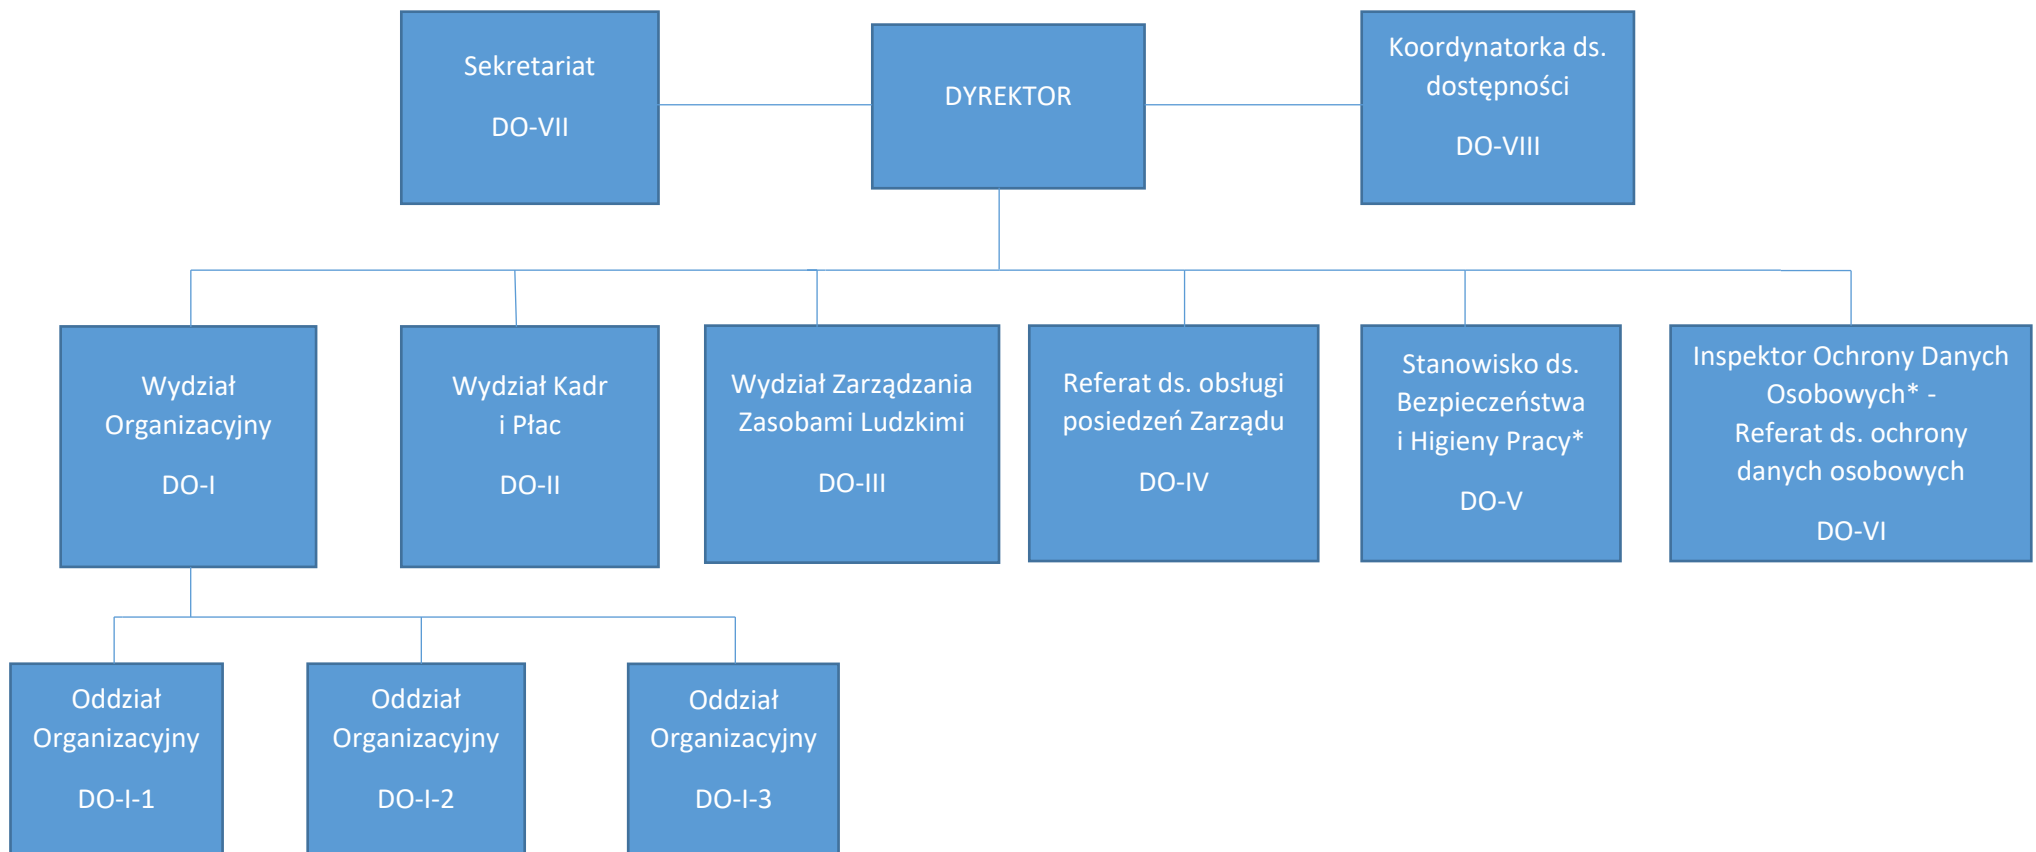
Sekretariat

DO-VII

DYREKTOR

Koordynatorka ds. dostępności

DO-VIII

Wydział Organizacyjny

DO-I

Wydział Kadr i Płac

DO-II

Wydział Zarządzania Zasobami Ludzkimi

DO-III

Referat ds. obsługi posiedzeń Zarządu

DO-IV

Stanowisko ds. Bezpieczeństwa i Higieny Pracy*

DO-V

Inspektor Ochrony Danych Osobowych* - Referat ds. ochrony danych osobowych

DO-VI

Oddział Organizacyjny

DO-I-1

Oddział Organizacyjny

DO-I-2

Oddział Organizacyjny

DO-I-3